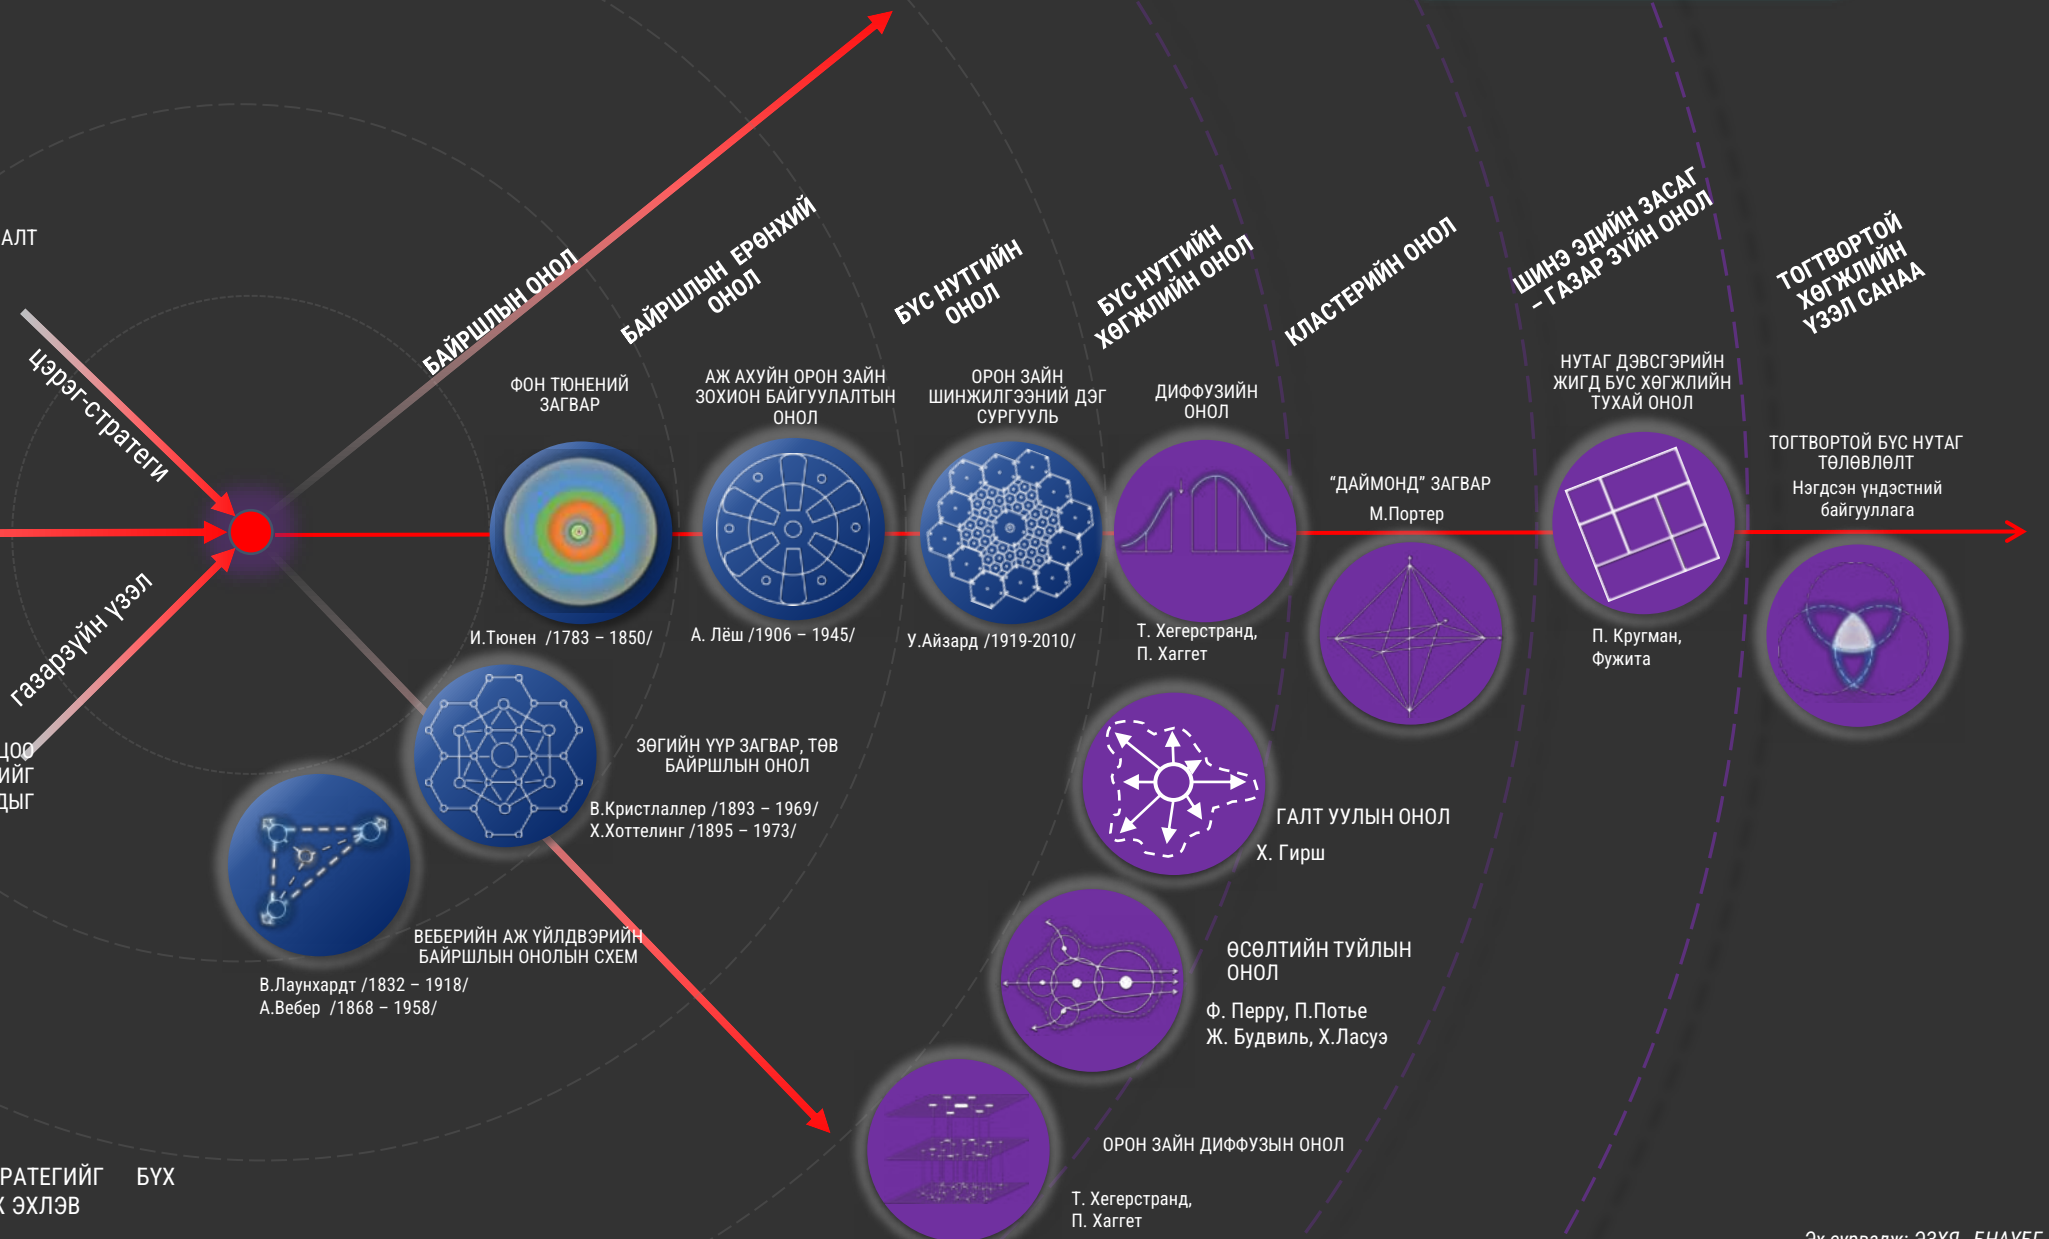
АЛТ

цэрэг-стратеги

газарзүйн үзэл

ЦОО
ИЙГ
ДЫГ

БАЙРШЛЫН ОНОЛ

БАЙРШЛЫН ЕРӨНХИЙ ОНОЛ

БҮС НУТГИЙН ОНОЛ

БҮС НУТГИЙН ХӨГЖЛИЙН ОНОЛ

КЛАСТЕРИЙН ОНОЛ

ШИНЭ ЭДИЙН ЗАСАГ – ГАЗАР ЗҮЙН ОНОЛ

ТОГТВОРТОЙ ХӨГЖЛИЙН ҮЗЭЛ САНАА

ФОН ТЮНЕНИЙ ЗАГВАР

И.Тюнен /1783 – 1850/

АЖ АХУЙН ОРОН ЗАЙН ЗОХИОН БАЙГУУЛАЛТЫН ОНОЛ

А. Лёш /1906 – 1945/

ОРОН ЗАЙН ШИНЖИЛГЭЭНИЙ ДЭГ СУРГУУЛЬ

У.Айзард /1919-2010/

ДИФФУЗИЙН ОНОЛ

Т. Хегерстранд, П. Хаггет

"ДАЙМОНД" ЗАГВАР

М.Портер

НУТАГ ДЭВСГЭРИЙН ЖИГД БУС ХӨГЖЛИЙН ТУХАЙ ОНОЛ

П. Кругман, Фужита

ТОГТВОРТОЙ БҮС НУТАГ ТӨЛӨВЛӨЛТ

Нэгдсэн үндэстний байгууллага

ЗӨГИЙН ҮҮР ЗАГВАР, ТӨВ БАЙРШЛЫН ОНОЛ

В.Кристаллер /1893 – 1969/
Х.Хоттелинг /1895 – 1973/

ВЕБЕРИЙН АЖ ҮЙЛДВЭРИЙН БАЙРШЛЫН ОНОЛЫН СХЕМ

В.Лаунхардт /1832 – 1918/
А.Вебер /1868 – 1958/

ГАЛТ УУЛЫН ОНОЛ

Х. Гирш

ӨСӨЛТИЙН ТУЙЛЫН ОНОЛ

Ф. Перру, П.Потье
Ж. Будвиль, Х.Ласуэ

ОРОН ЗАЙН ДИФФУЗЫН ОНОЛ

Т. Хегерстранд, П. Хаггет

РАТЕГИЙГ БҮХ
ЭХЛЭВ

Эх сурвалж: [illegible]